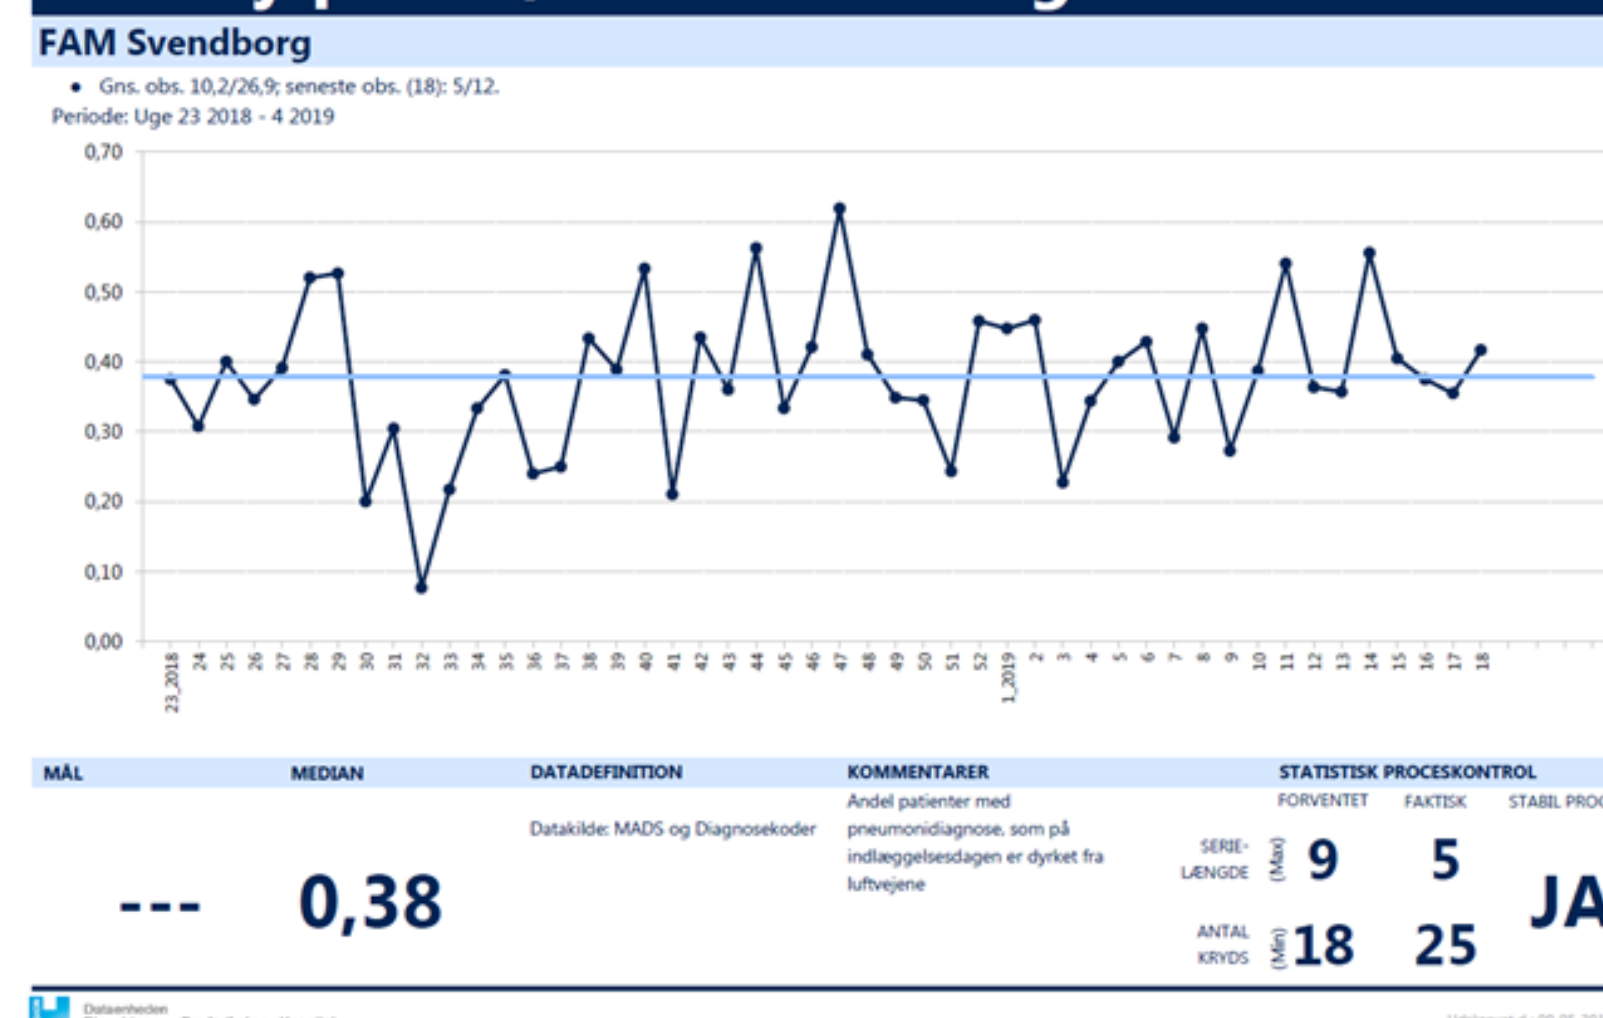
FAM Svendborg

• Gns. obs. 10,2/26,9; seneste obs. (18): 5/12.

Periode: Uge 23 2018 - 4 2019

0,70
0,60
0,50
0,40
0,30
0,20
0,10
0,00

23_2018 24 25 26 27 28 29 30 31 32 33 34 35 36 37 38 39 40 41 42 43 44 45 46 47 48 49 50 51 52 1_2019 2 3 4 5 6 7 8 9 10 11 12 13 14 15 16 17 18

| MÅL | MEDIAN | DATADEFINITION | KOMMENTARER | STATISTISK PROCESKONTROL |
|---|---|---|---|---|
| --- | 0,38 | Datakilde: MADS og Diagnosekoder | Andel patienter med pneumonidiagnose, som på indlæggelsesdagen er dyrket fra luftvejene | |

| | | FORVENTET | FAKTISK | STABIL PRO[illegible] |
|---|---|---|---|---|
| SERIE-LÆNGDE | (Max) | 9 | 5 | JA |
| ANTAL KRYDS | (Min) | 18 | 25 | |

Dataenheden